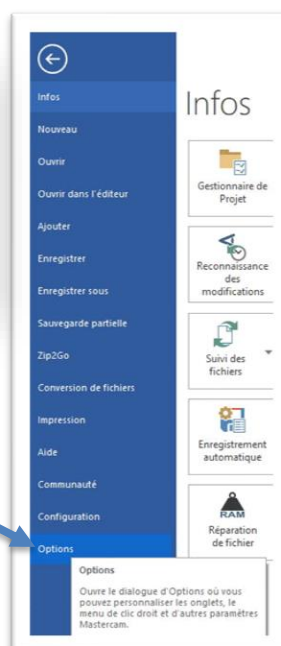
Infos
Nouveau
Ouvrir
Ouvrir dans l'éditeur
Ajouter
Enregistrer
Enregistrer sous
Sauvegarde partielle
Zip2Go
Conversion de fichiers
Impression
Aide
Communauté
Configuration
Options

Infos

Gestionnaire de Projet

Reconnaissance des modifications

Suivi des fichiers

Enregistrement automatique

RAM
Réparation de fichier

Options
Ouvre le dialogue d'Options où vous pouvez personnaliser les onglets, le menu de clic droit et d'autres paramètres Mastercam.